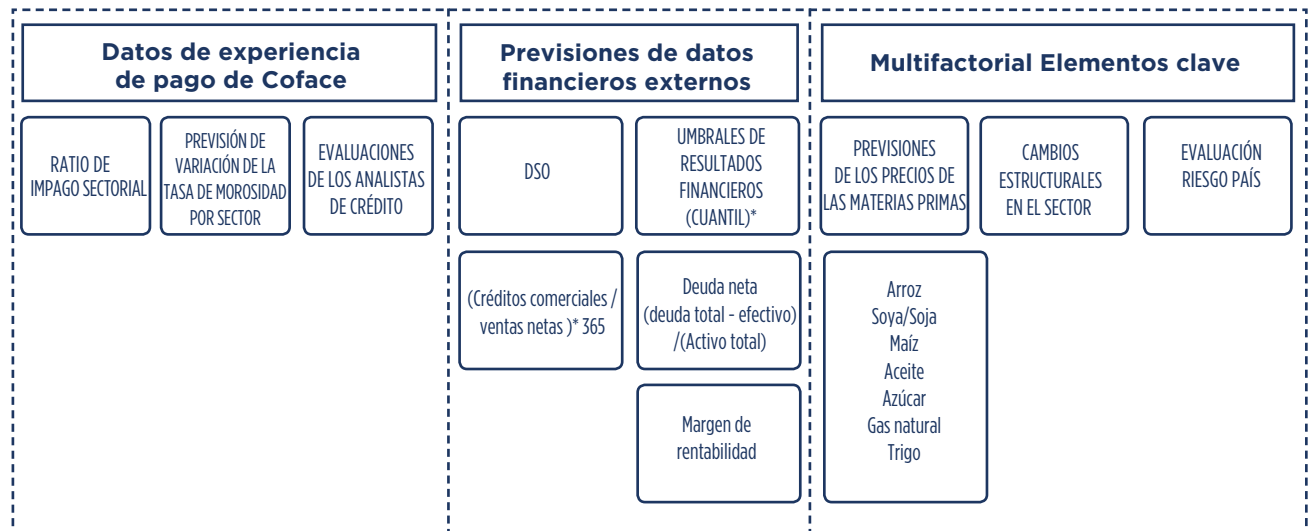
Datos de experiencia de pago de Coface

RATIO DE IMPAGO SECTORIAL

PREVISIÓN DE VARIACIÓN DE LA TASA DE MOROSIDAD POR SECTOR

EVALUACIONES DE LOS ANALISTAS DE CRÉDITO

Previsiones de datos financieros externos

DSO

UMBRALES DE RESULTADOS FINANCIEROS (CUANTIL)*

(Créditos comerciales / ventas netas )* 365

Deuda neta (deuda total - efectivo) /(Activo total)

Margen de rentabilidad

Multifactorial Elementos clave

PREVISIONES DE LOS PRECIOS DE LAS MATERIAS PRIMAS

CAMBIOS ESTRUCTURALES EN EL SECTOR

EVALUACIÓN RIESGO PAÍS

Arroz
Soya/Soja
Maíz
Aceite
Azúcar
Gas natural
Trigo